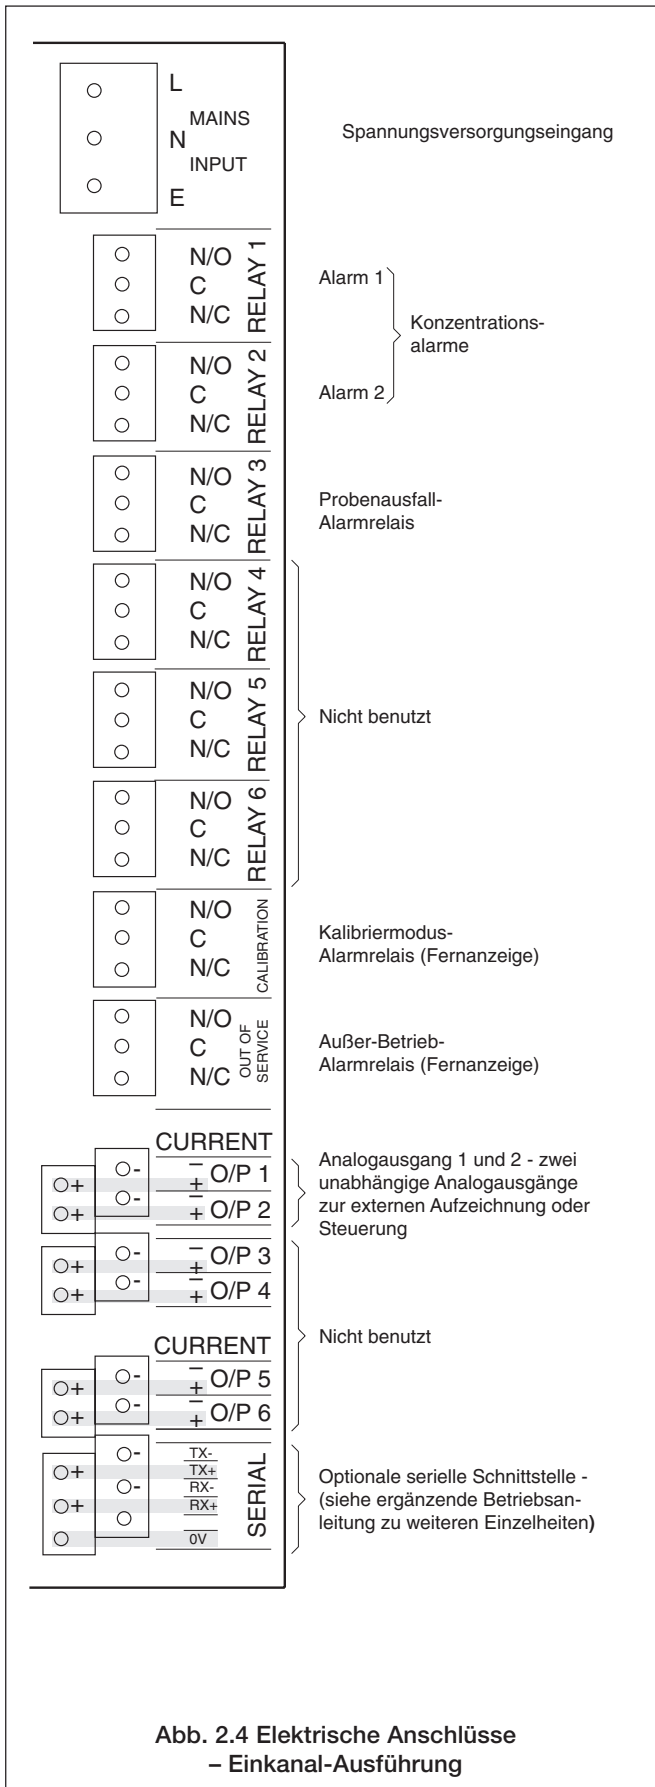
L
MAINS
N
INPUT
E

Spannungsversorgungseingang

N/O
C
N/C
RELAY 1

Alarm 1

Konzentrationsalarme

N/O
C
N/C
RELAY 2

Alarm 2

N/O
C
N/C
RELAY 3

Probenausfall-Alarmrelais

N/O
C
N/C
RELAY 4

N/O
C
N/C
RELAY 5

Nicht benutzt

N/O
C
N/C
RELAY 6

N/O
C
N/C
CALIBRATION

Kalibriermodus-Alarmrelais (Fernanzeige)

N/O
C
N/C
OUT OF SERVICE

Außer-Betrieb-Alarmrelais (Fernanzeige)

CURRENT
– O/P 1
+ O/P 2

Analogausgang 1 und 2 - zwei unabhängige Analogausgänge zur externen Aufzeichnung oder Steuerung

– O/P 3
+ O/P 4

Nicht benutzt

CURRENT
– O/P 5
+ O/P 6

TX-
TX+
RX-
RX+
0V
SERIAL

Optionale serielle Schnittstelle - (siehe ergänzende Betriebsanleitung zu weiteren Einzelheiten)

Abb. 2.4 Elektrische Anschlüsse – Einkanal-Ausführung